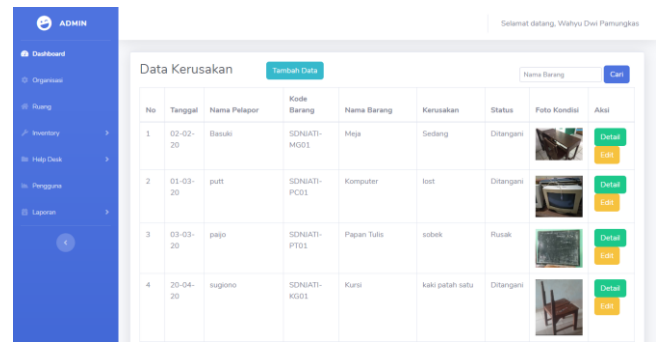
ADMIN

Dashboard
Organisasi
Ruang
Inventory
Help Desk
Pengguna
Laporan

Selamat datang, Wahyu Dwi Pamungkas

Data Kerusakan
Tambah Data
Nama Barang
Cari

| No | Tanggal | Nama Pelapor | Kode Barang | Nama Barang | Kerusakan | Status | Foto Kondisi | Aksi |
|---|---|---|---|---|---|---|---|---|
| 1 | 02-02-20 | Basuki | SDNJATI-MG01 | Meja | Sedang | Ditangani | | Detail Edit |
| 2 | 01-03-20 | putt | SDNJATI-PC01 | Komputer | lost | Ditangani | | Detail Edit |
| 3 | 03-03-20 | paijo | SDNJATI-PT01 | Papan Tulis | sobek | Rusak | | Detail Edit |
| 4 | 20-04-20 | sugiono | SDNJATI-KG01 | Kursi | kaki patah satu | Ditangani | | Detail Edit |